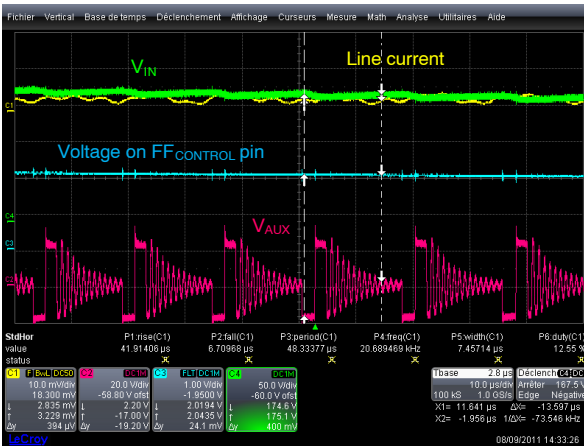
Fichier Vertical Base de temps Déclenchement Affichage Curseurs Mesure Math Analyse Utilitaires Aide

$V_{IN}$

Line current

C1

Voltage on $FF_{CONTROL}$ pin

C4

C3

$V_{AUX}$

C2

StdHor
value
status

P1:rise(C1)
41.91406 µs

P2:fall(C1)
6.70968 µs

P3:period(C1)
48.33377 µs

P4:freq(C1)
20.689469 kHz

P5:width(C1)
7.45714 µs

P6:duty(C1)
12.55 %

| C1 | F | BwL | DC50 |
|---|---|---|---|
| 10.0 mV/div | | | |
| 18.300 mV | | | |
| ↓ 2.835 mV | | | |
| ↑ 3.229 mV | | | |
| Δy 394 µV | | | |

| C2 | DC1M |
|---|---|
| 20.0 V/div | |
| -58.80 V ofst | |
| ↓ 2.20 V | |
| ↑ -17.00 V | |
| Δy -19.20 V | |

| C3 | FLT | DC1M |
|---|---|---|
| 1.00 V/div | | |
| -1.9500 V | | |
| ↓ 2.0194 V | | |
| ↑ 2.0435 V | | |
| Δy 24.1 mV | | |

| C4 | DC1M |
|---|---|
| 50.0 V/div | |
| -60.0 V ofst | |
| ↓ 174.6 V | |
| ↑ 175.1 V | |
| Δy 400 mV | |

Tbase 2.8 µs
10.0 µs/div
100 kS 1.0 GS/s
X1= 11.641 µs ΔX= -13.597 µs
X2= -1.956 µs 1/ΔX= -73.546 kHz

Déclench C4 DC
Arrêter 167.5 V
Edge Montant

LeCroy

08/09/2011 14:33:26